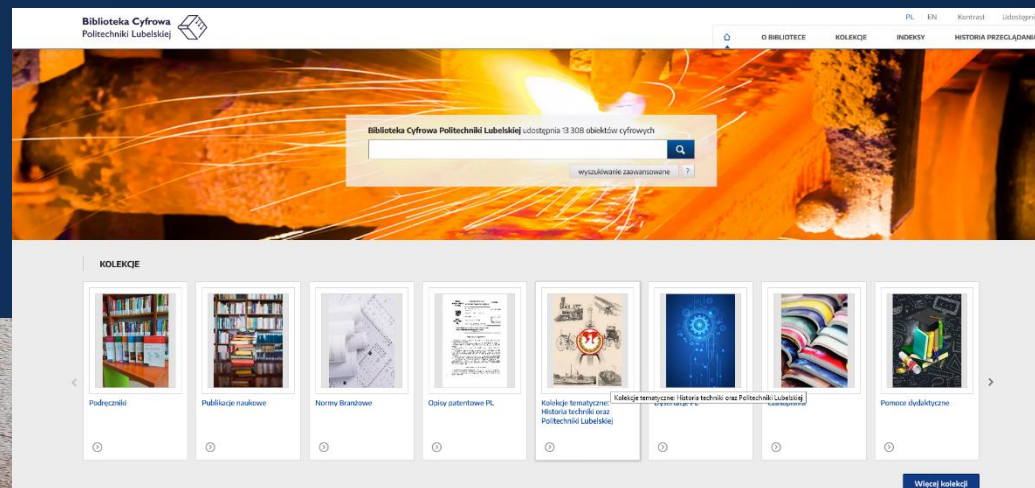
Biblioteka Cyfrowa Politechniki Lubelskiej

PL EN Kontrast Udostępni

O BIBLIOTECE KOLEKCJE INDEKSY HISTORIA PRZEGLĄDANIA

Biblioteka Cyfrowa Politechniki Lubelskiej udostępnia 13 308 obiektów cyfrowych

wyszukiwanie zaawansowane ?

KOLEKCJE

Podręczniki

Publikacje naukowe

Normy Branżowe

Opisy patentowe PL

Kolekcje tematyczne: Historia techniki oraz Politechniki Lubelskiej

Kolekcje tematyczne: Historia techniki oraz Politechniki Lubelskiej

Dysertacje PL

Czasopisma

Pomoce dydaktyczne

Więcej kolekcji